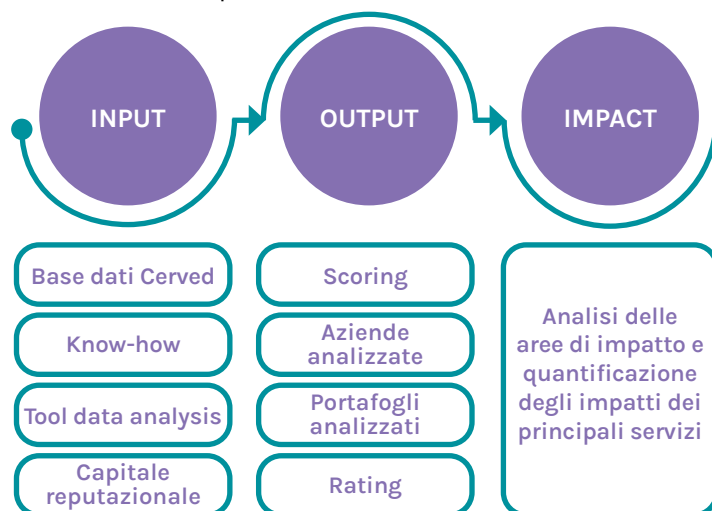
INPUT

OUTPUT

IMPACT

Base dati Cerved

Know-how

Tool data analysis

Capitale reputazionale

Scoring

Aziende analizzate

Portafogli analizzati

Rating

Analisi delle aree di impatto e quantificazione degli impatti dei principali servizi